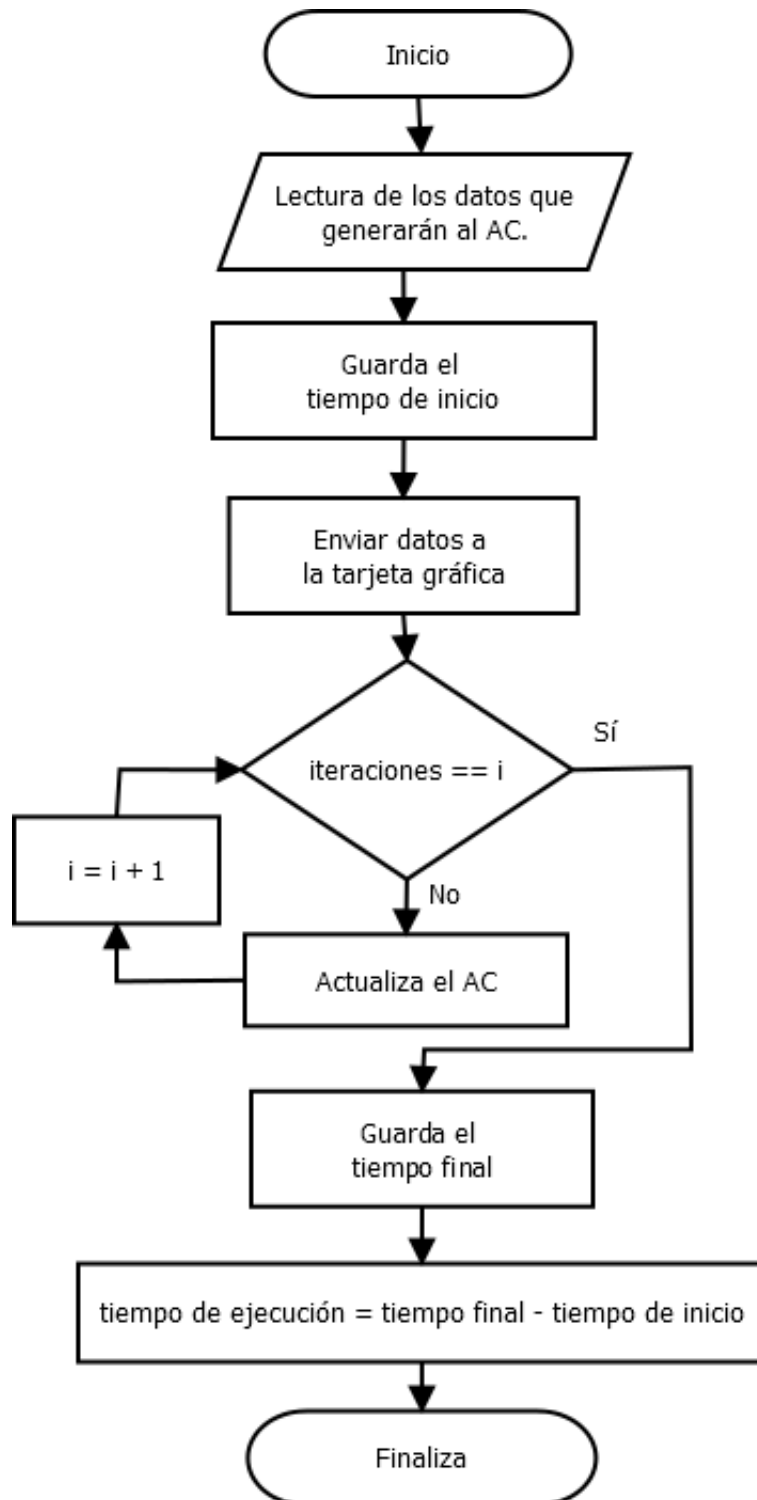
Inicio

Lectura de los datos que generarán al AC.

Guarda el tiempo de inicio

Enviar datos a la tarjeta gráfica

iteraciones == i

Sí

i = i + 1

No

Actualiza el AC

Guarda el tiempo final

tiempo de ejecución = tiempo final - tiempo de inicio

Finaliza